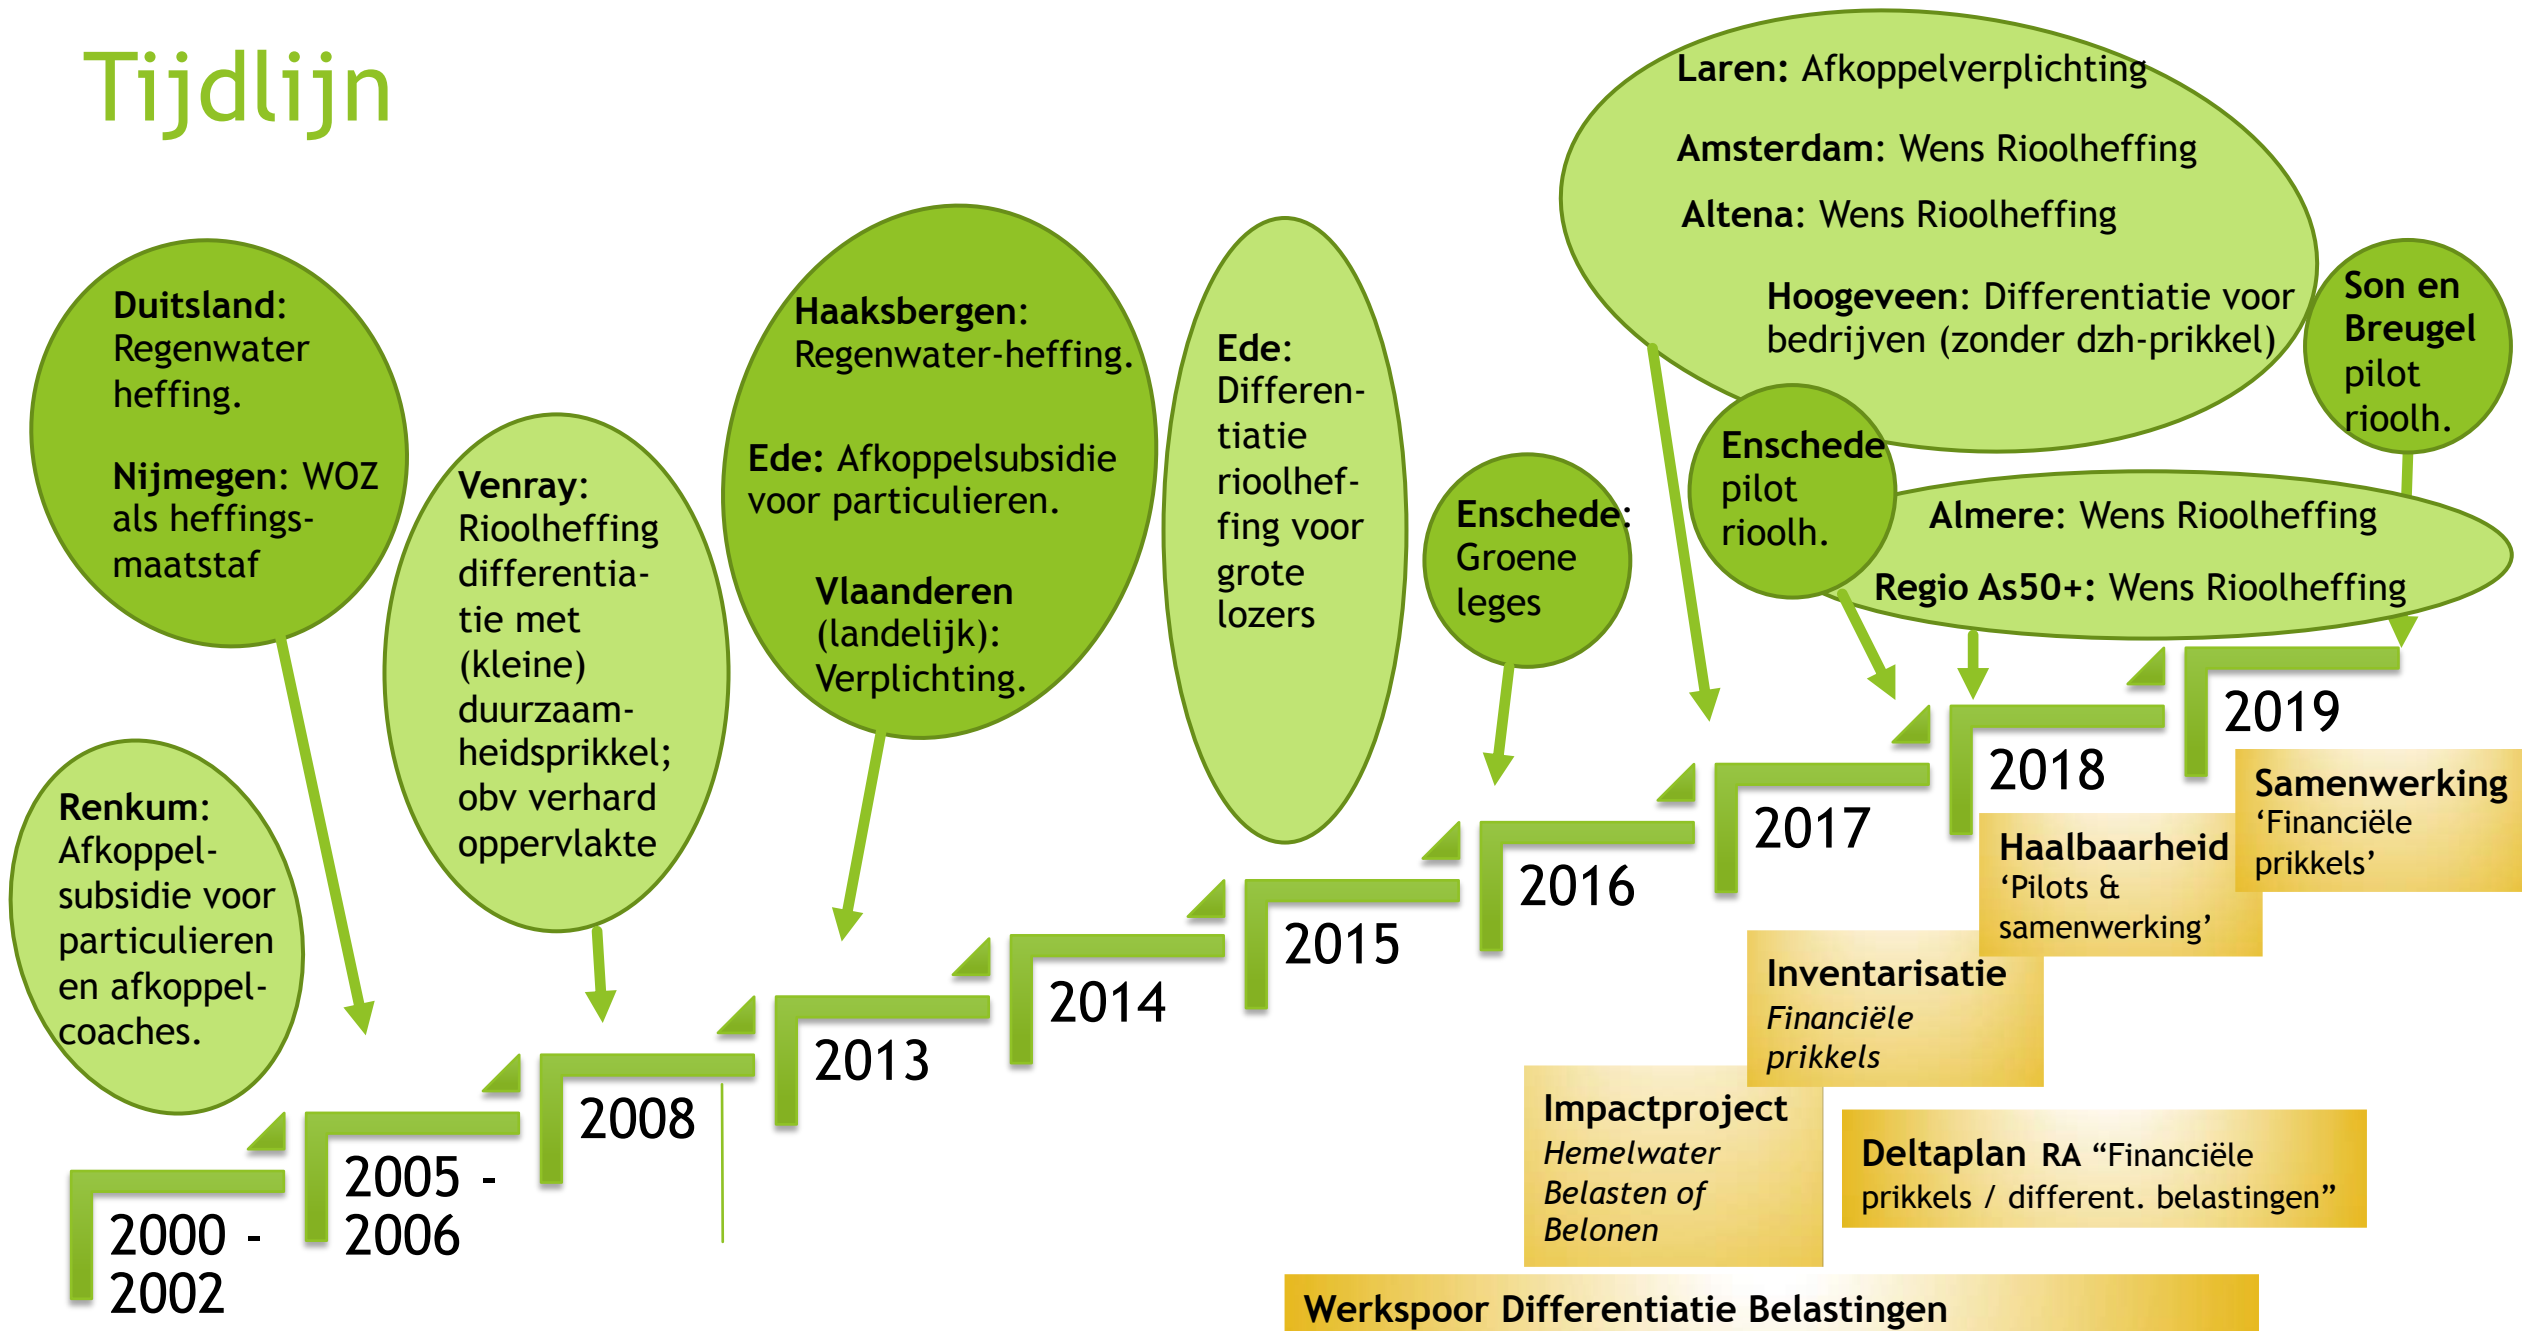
Tijdlijn

Renkum: Afkoppelsubsidie voor particulieren en afkoppelcoaches.

Duitsland: Regenwater heffing.

Nijmegen: WOZ als heffingsmaatstaf

Venray: Rioolheffing differentiatie met (kleine) duurzaamheidsprikkel; obv verhard oppervlakte

Haaksbergen: Regenwater-heffing.

Ede: Afkoppelsubsidie voor particulieren.

Vlaanderen (landelijk): Verplichting.

Ede: Differentiatie rioolheffing voor grote lozers

Enschede: Groene leges

Laren: Afkoppelverplichting

Amsterdam: Wens Rioolheffing

Altena: Wens Rioolheffing

Hoogeveen: Differentiatie voor bedrijven (zonder dzh-prikkel)

Son en Breugel pilot rioolh.

Enschede pilot rioolh.

Almere: Wens Rioolheffing

Regio As50+: Wens Rioolheffing

2000 - 2002

2005 - 2006

2008

2013

2014

2015

2016

2017

2018

2019

Samenwerking 'Financiële prikkels'

Haalbaarheid 'Pilots & samenwerking'

Inventarisatie Financiële prikkels

Impactproject Hemelwater Belasten of Belonen

Deltaplan RA "Financiële prikkels / different. belastingen"

Werkspoor Differentiatie Belastingen